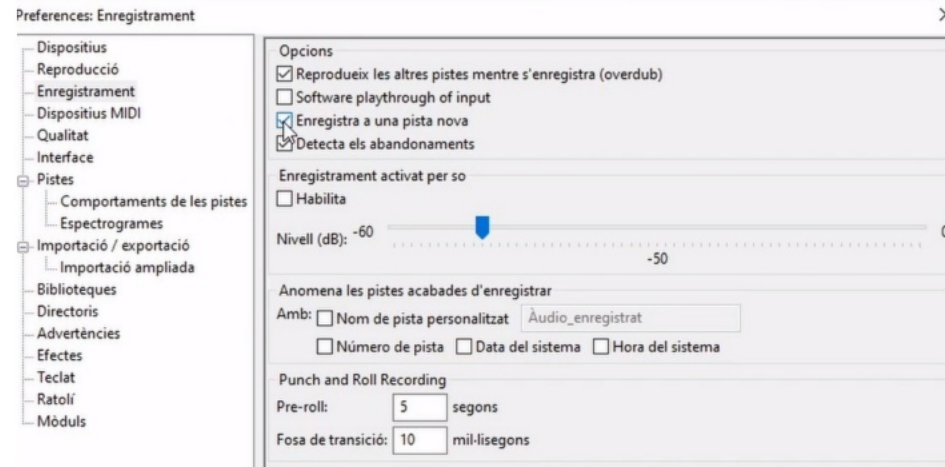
Preferences: Enregistrament

Dispositius
Reproducció
Enregistrament
Dispositius MIDI
Qualitat
Interface
Pistes
Comportaments de les pistes
Espectrogrames
Importació / exportació
Importació ampliada
Biblioteques
Directoris
Advertències
Efectes
Teclat
Ratolí
Mòduls

Opcions
Reprodueix les altres pistes mentre s'enregistra (overdub)
Software playthrough of input
Enregistra a una pista nova
Detecta els abandonaments

Enregistrament activat per so
Habilita
Nivell (dB): -60
-50

Anomena les pistes acabades d'enregistrar
Amb: Nom de pista personalitzat Àudio_enregistrat
Número de pista Data del sistema Hora del sistema

Punch and Roll Recording
Pre-roll: 5 segons
Fosa de transició: 10 mil·lisegons